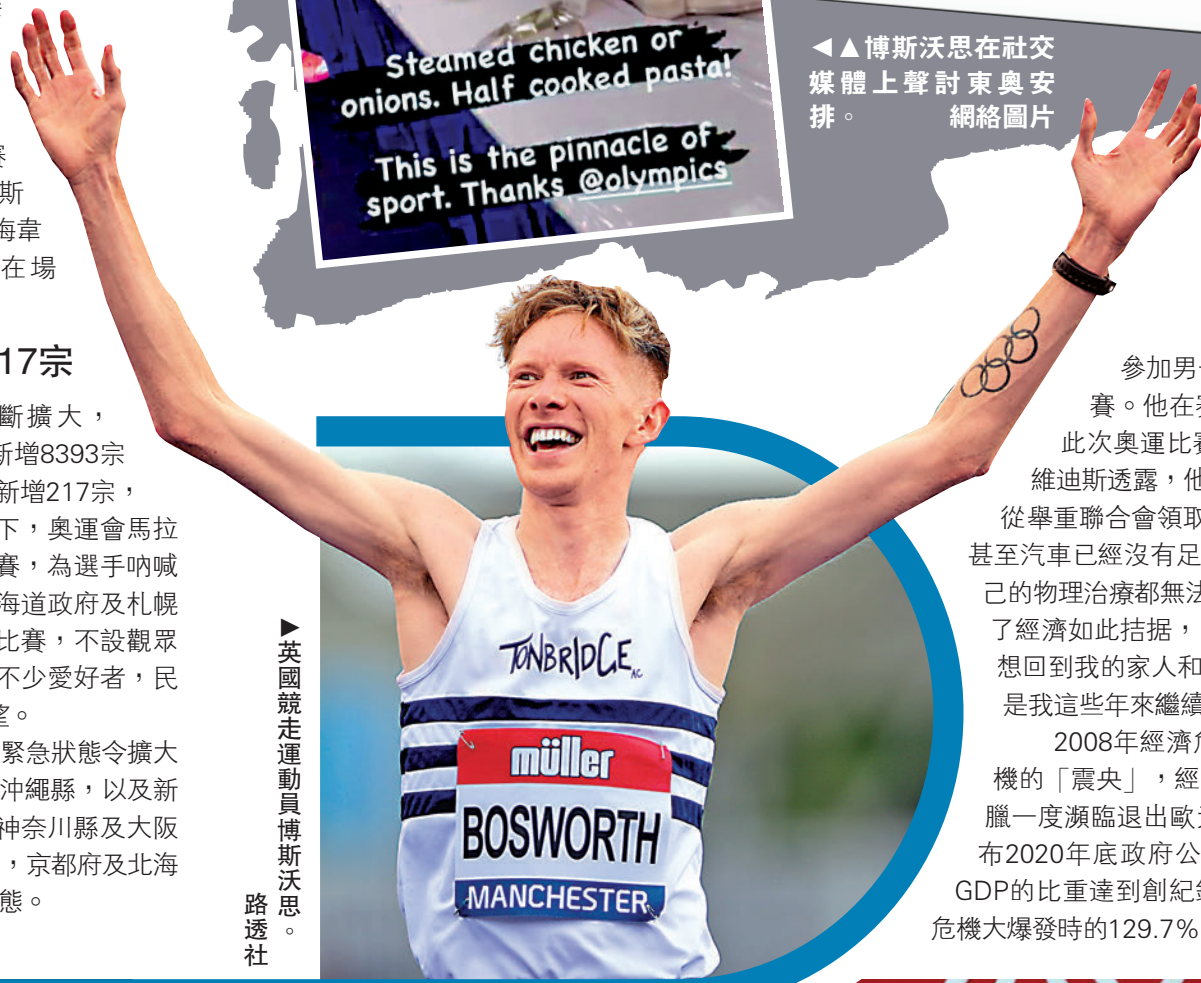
Steamed chicken or onions. Half cooked pasta!

This is the pinnacle of sport. Thanks @olympics

◄▲博斯沃思在社交媒體上聲討東奧安排。 網絡圖片

賽
斯
海韋
在場

17宗

斷擴大，
新增8393宗
新增217宗，
下，奧運會馬拉
賽，為選手吶喊
海道政府及札幌
比賽，不設觀眾
不少愛好者，民
望。
緊急狀態令擴大
沖繩縣，以及新
神奈川縣及大阪
，京都府及北海
態。

►英國競走運動員博斯沃思。 路透社

TONBRIDGE AC
müller
BOSWORTH
MANCHESTER

參加男
賽。他在
此次奧運比
維迪斯透露，他
從舉重聯合會領取
甚至汽車已經沒有足
己的物理治療都無法
了經濟如此拮据，
想回到我的家人和
是我這些年來繼續
2008年經濟
機的「震央」，經
臘一度瀕臨退出歐
布2020年底政府公
GDP的比重達到創紀
危機大爆發時的129.7%